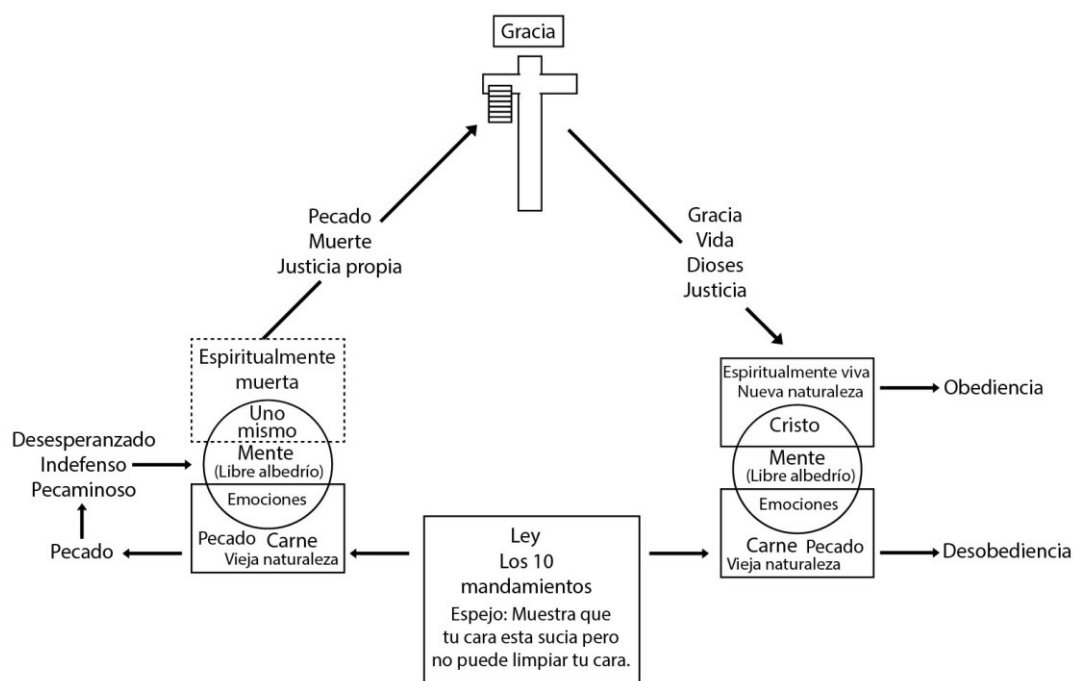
Gracia

Pecado
Muerte
Justicia propia

Gracia
Vida
Dioses
Justicia

Espiritualmente muerta

Uno mismo

Mente
(Libre albedrío)

Emociones

Pecado Carne
Vieja naturaleza

Desesperanzado
Indefenso
Pecaminoso

Pecado

Espiritualmente viva
Nueva naturaleza

Obediencia

Cristo

Mente
(Libre albedrío)

Emociones

Carne Pecado
Vieja naturaleza

Desobediencia

Ley
Los 10 mandamientos
Espejo: Muestra que tu cara esta sucia pero no puede limpiar tu cara.